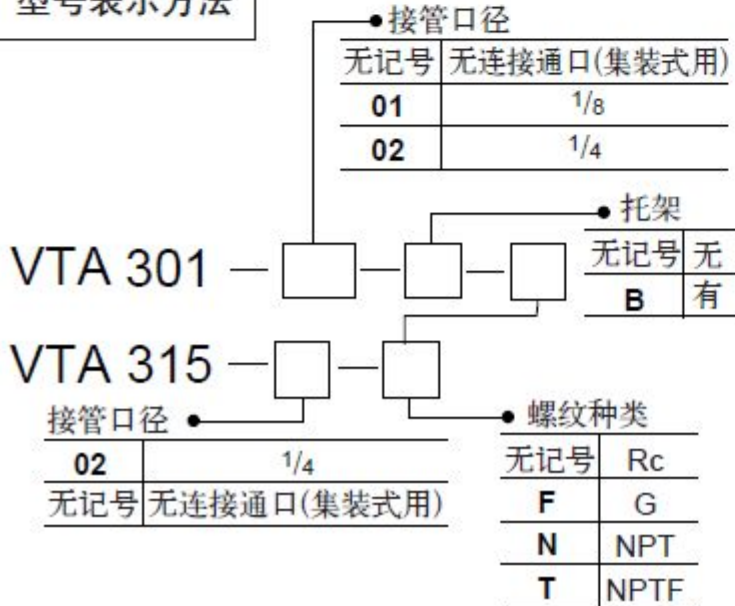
型号表示方法

接管口径

| 无记号 | 无连接通口(集装式用) |
|---|---|
| 01 | 1/8 |
| 02 | 1/4 |

托架

| 无记号 | 无 |
|---|---|
| B | 有 |

VTA 301 —

VTA 315 —

接管口径

| 02 | 1/4 |
|---|---|
| 无记号 | 无连接通口(集装式用) |

螺纹种类

| 无记号 | Rc |
|---|---|
| F | G |
| N | NPT |
| T | NPTF |